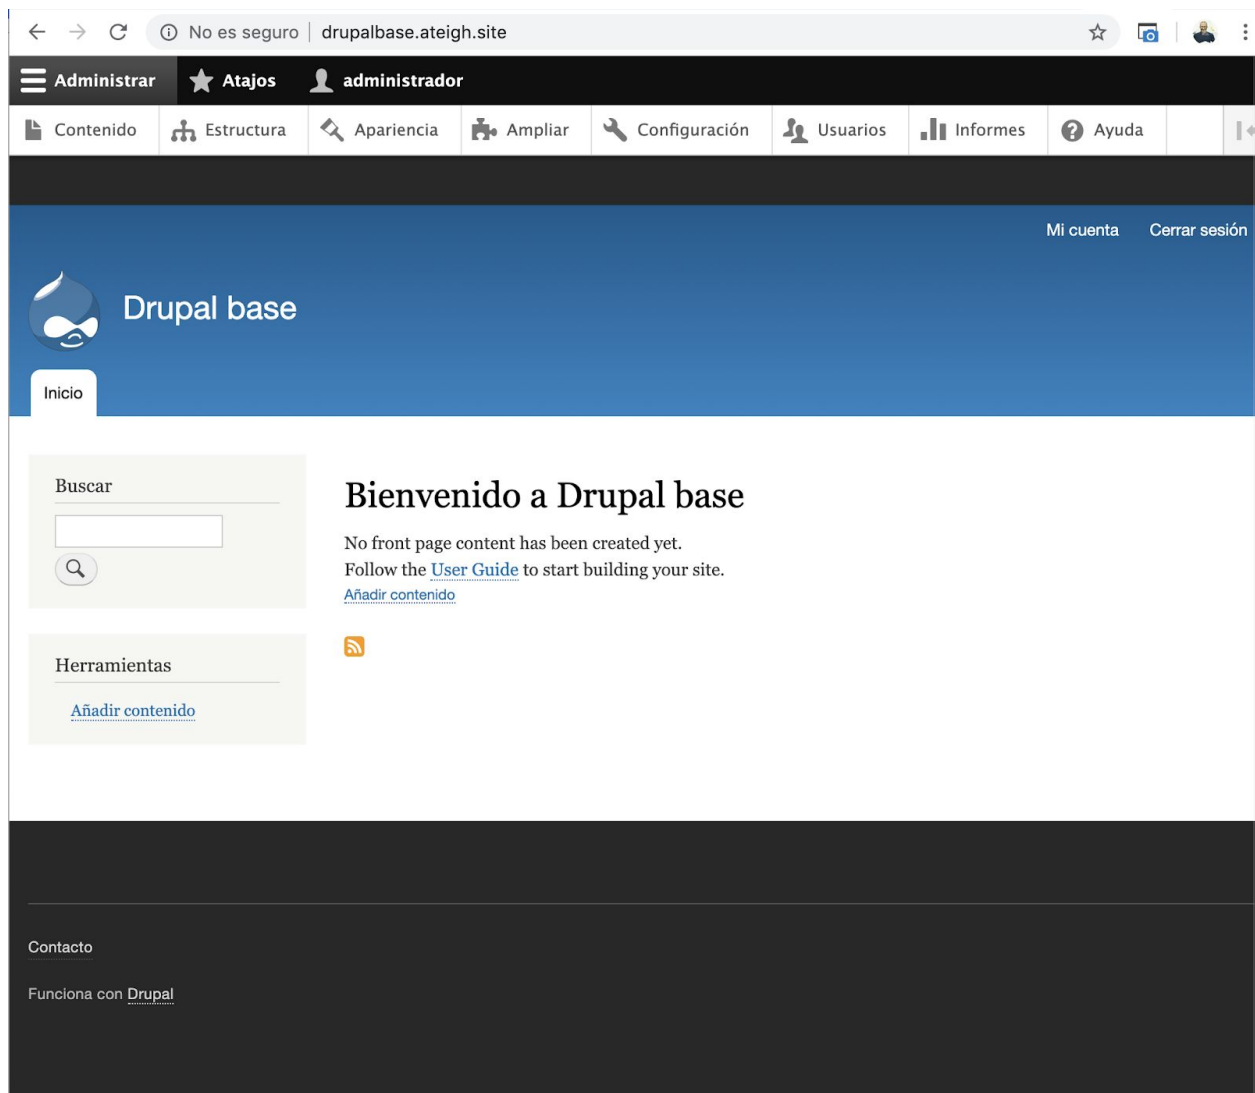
No es seguro | drupalbase.ateigh.site

Administrar Atajos administrador

Contenido Estructura Apariencia Ampliar Configuración Usuarios Informes Ayuda

Mi cuenta Cerrar sesión

Drupal base

Inicio

Buscar

Herramientas

Añadir contenido

Bienvenido a Drupal base

No front page content has been created yet.
Follow the User Guide to start building your site.
Añadir contenido

Contacto

Funciona con Drupal